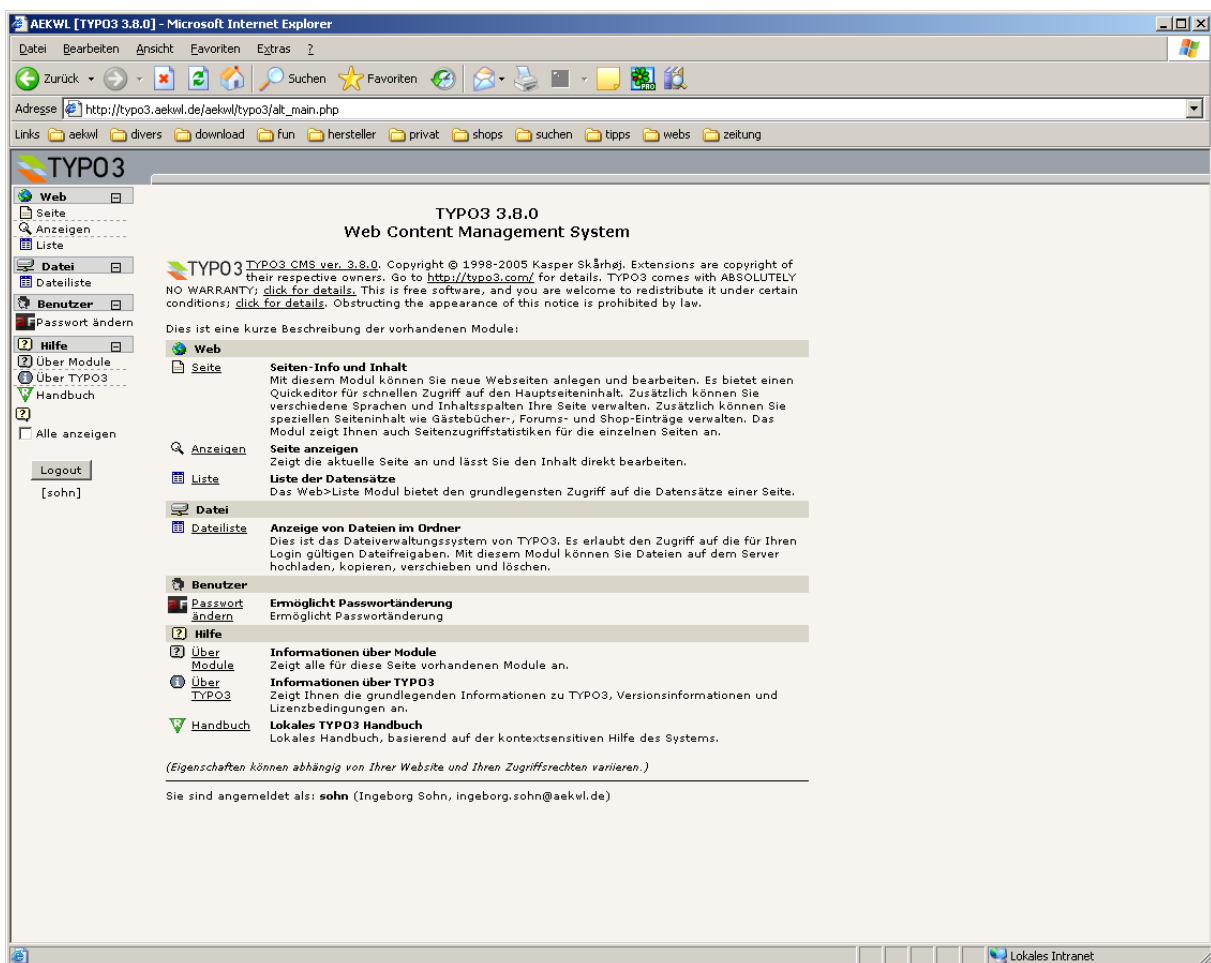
AEKWL [TYPO3 3.8.0] - Microsoft Internet Explorer

Datei Bearbeiten Ansicht Favoriten Extras ?

Zurück Suchen Favoriten

Adresse http://typo3.aekwl.de/aekwl/typo3/alt_main.php

Links aekwl divers download fun hersteller privat shops suchen tipps webs zeitung

TYPO3

Web
Seite
Anzeigen
Liste
Datei
Dateiliste
Benutzer
Passwort ändern
Hilfe
Über Module
Über TYPO3
Handbuch
Alle anzeigen

Logout
[sohn]

TYPO3 3.8.0
Web Content Management System

TYPO3 TYPO3 CMS ver. 3.8.0. Copyright © 1998-2005 Kasper Skårhøj. Extensions are copyright of their respective owners. Go to http://typo3.com/ for details. TYPO3 comes with ABSOLUTELY NO WARRANTY; click for details. This is free software, and you are welcome to redistribute it under certain conditions; click for details. Obstructing the appearance of this notice is prohibited by law.

Dies ist eine kurze Beschreibung der vorhandenen Module:

Web

Seite | Seiten-Info und Inhalt
Mit diesem Modul können Sie neue Webseiten anlegen und bearbeiten. Es bietet einen Quickeditor für schnellen Zugriff auf den Hauptseiteninhalt. Zusätzlich können Sie verschiedene Sprachen und Inhaltsspalten Ihre Seite verwalten. Zusätzlich können Sie speziellen Seiteninhalt wie Gästebücher-, Forums- und Shop-Einträge verwalten. Das Modul zeigt Ihnen auch Seitenzugriffstatistiken für die einzelnen Seiten an.

Anzeigen | Seite anzeigen
Zeigt die aktuelle Seite an und lässt Sie den Inhalt direkt bearbeiten.

Liste | Liste der Datensätze
Das Web>Liste Modul bietet den grundlegensten Zugriff auf die Datensätze einer Seite.

Datei

Dateiliste | Anzeige von Dateien im Ordner
Dies ist das Dateiverwaltungssystem von TYPO3. Es erlaubt den Zugriff auf die für Ihren Login gültigen Dateifreigaben. Mit diesem Modul können Sie Dateien auf dem Server hochladen, kopieren, verschieben und löschen.

Benutzer

Passwort ändern | Ermöglicht Passwortänderung
Ermöglicht Passwortänderung

Hilfe

Über Module | Informationen über Module
Zeigt alle für diese Seite vorhandenen Module an.

Über TYPO3 | Informationen über TYPO3
Zeigt Ihnen die grundlegenden Informationen zu TYPO3, Versionsinformationen und Lizenzbedingungen an.

Handbuch | Lokales TYPO3 Handbuch
Lokales Handbuch, basierend auf der kontextsensitiven Hilfe des Systems.

(Eigenschaften können abhängig von Ihrer Website und Ihren Zugriffsrechten variieren.)

Sie sind angemeldet als: sohn (Ingeborg Sohn, ingeborg.sohn@aekwl.de)

Lokales Intranet